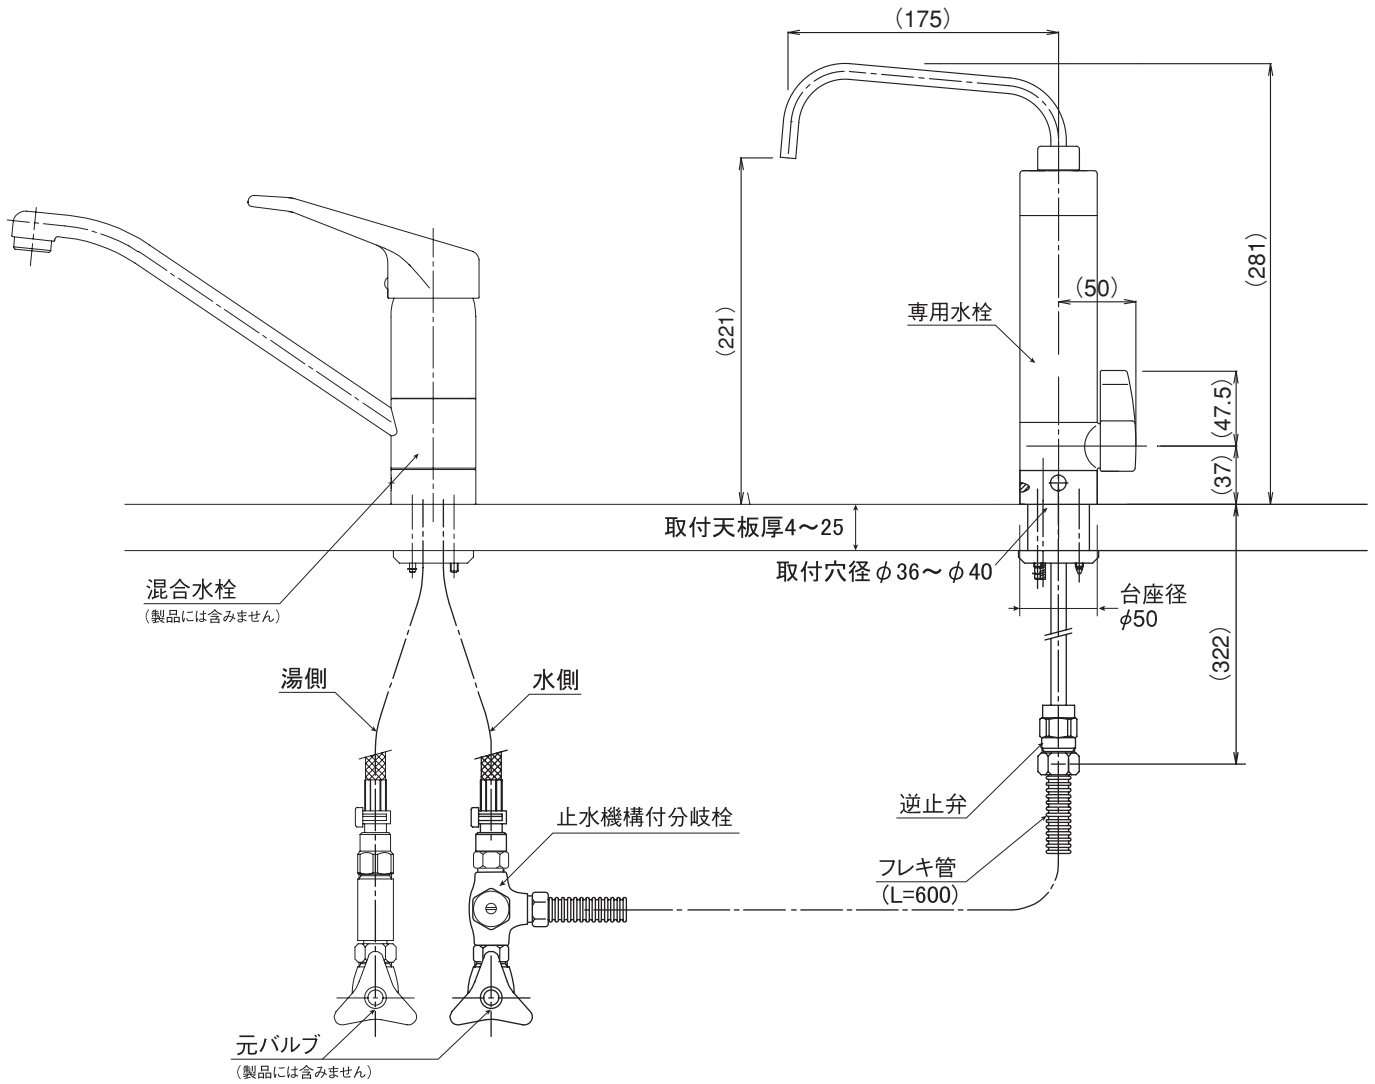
(175)

(281)

(221)

(50)

専用水栓

(47.5)

(37)

取付天板厚4～25

取付穴径 $\phi$36～$\phi$40

台座径
$\phi$50

(322)

混合水栓
(製品には含みません)

湯側

水側

止水機構付分岐栓

逆止弁

フレキ管
(L=600)

元バルブ
(製品には含みません)